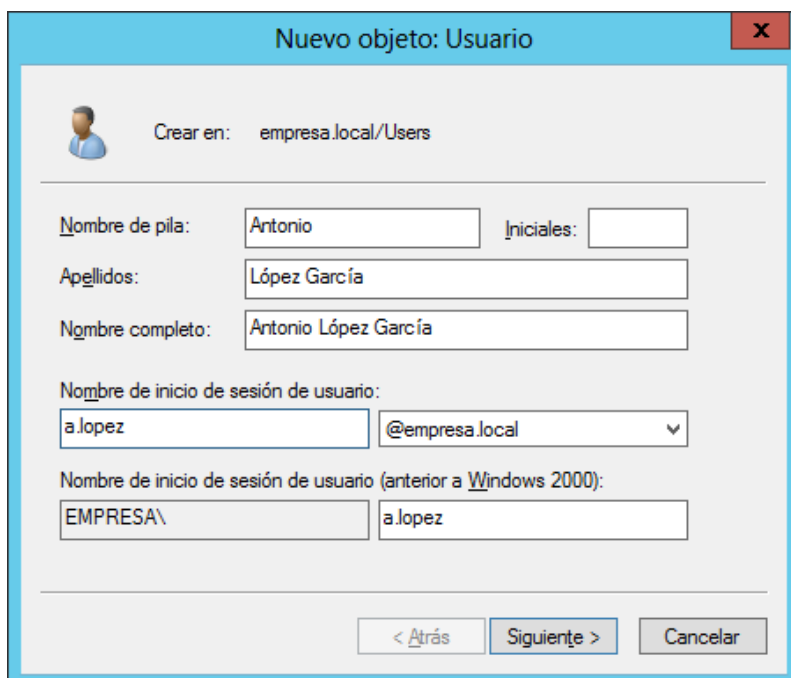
Nuevo objeto: Usuario

x

Crear en: empresa.local/Users

Nombre de pila: Antonio

Iniciales:

Apellidos: López García

Nombre completo: Antonio López García

Nombre de inicio de sesión de usuario:

a.lopez

@empresa.local

Nombre de inicio de sesión de usuario (anterior a Windows 2000):

EMPRESA\

a.lopez

< Atrás

Siguiente >

Cancelar